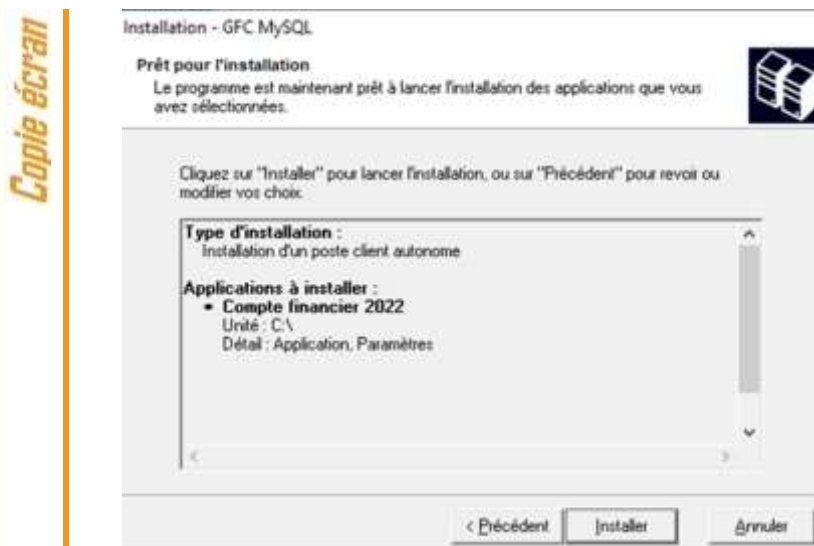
Copie écran

Installation - GFC MySQL

Prêt pour l'installation
Le programme est maintenant prêt à lancer l'installation des applications que vous avez sélectionnées.

Cliquez sur "Installer" pour lancer l'installation, ou sur "Précédent" pour revoir ou modifier vos choix.

Type d'installation :
Installation d'un poste client autonome

Applications à installer :
• Compte financier 2022
Unité : C:\
Détail : Application, Paramètres

< Précédent | Installer | Annuler